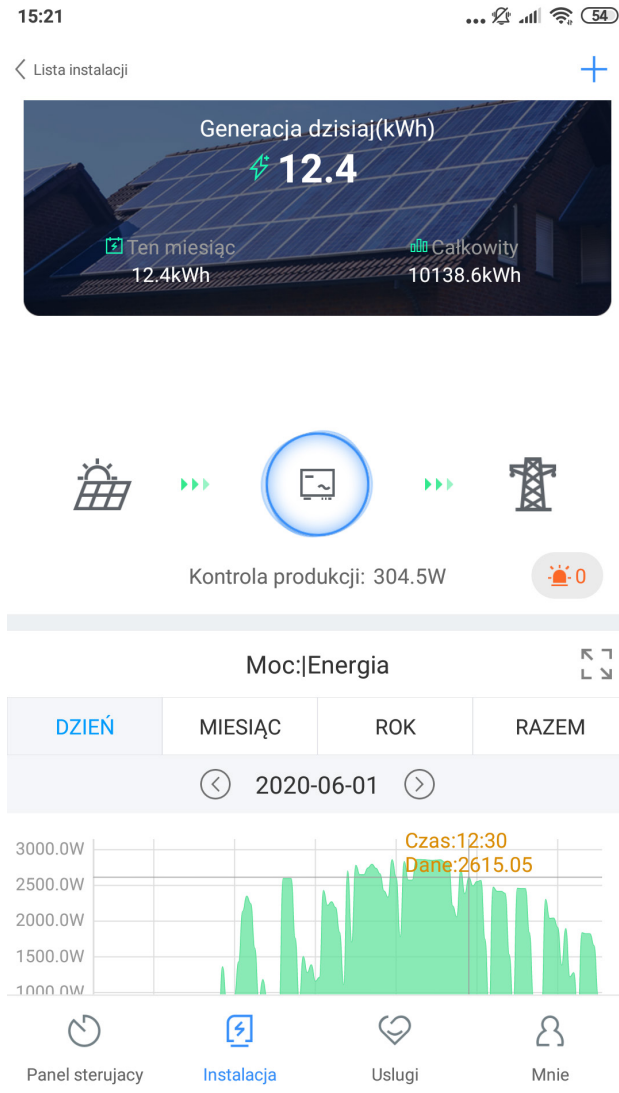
15:21

54

Lista instalacji

+

Generacja dzisiaj(kWh)

12.4

Ten miesiąc
12.4kWh

Całkowity
10138.6kWh

Kontrola produkcji: 304.5W

0

Moc:|Energia

| DZIEŃ | MIESIĄC | ROK | RAZEM |
|---|---|---|---|

2020-06-01

Czas:12:30
Dane:2615.05

3000.0W
2500.0W
2000.0W
1500.0W
1000.0W

Panel sterujacy
Instalacja
Uslugi
Mnie